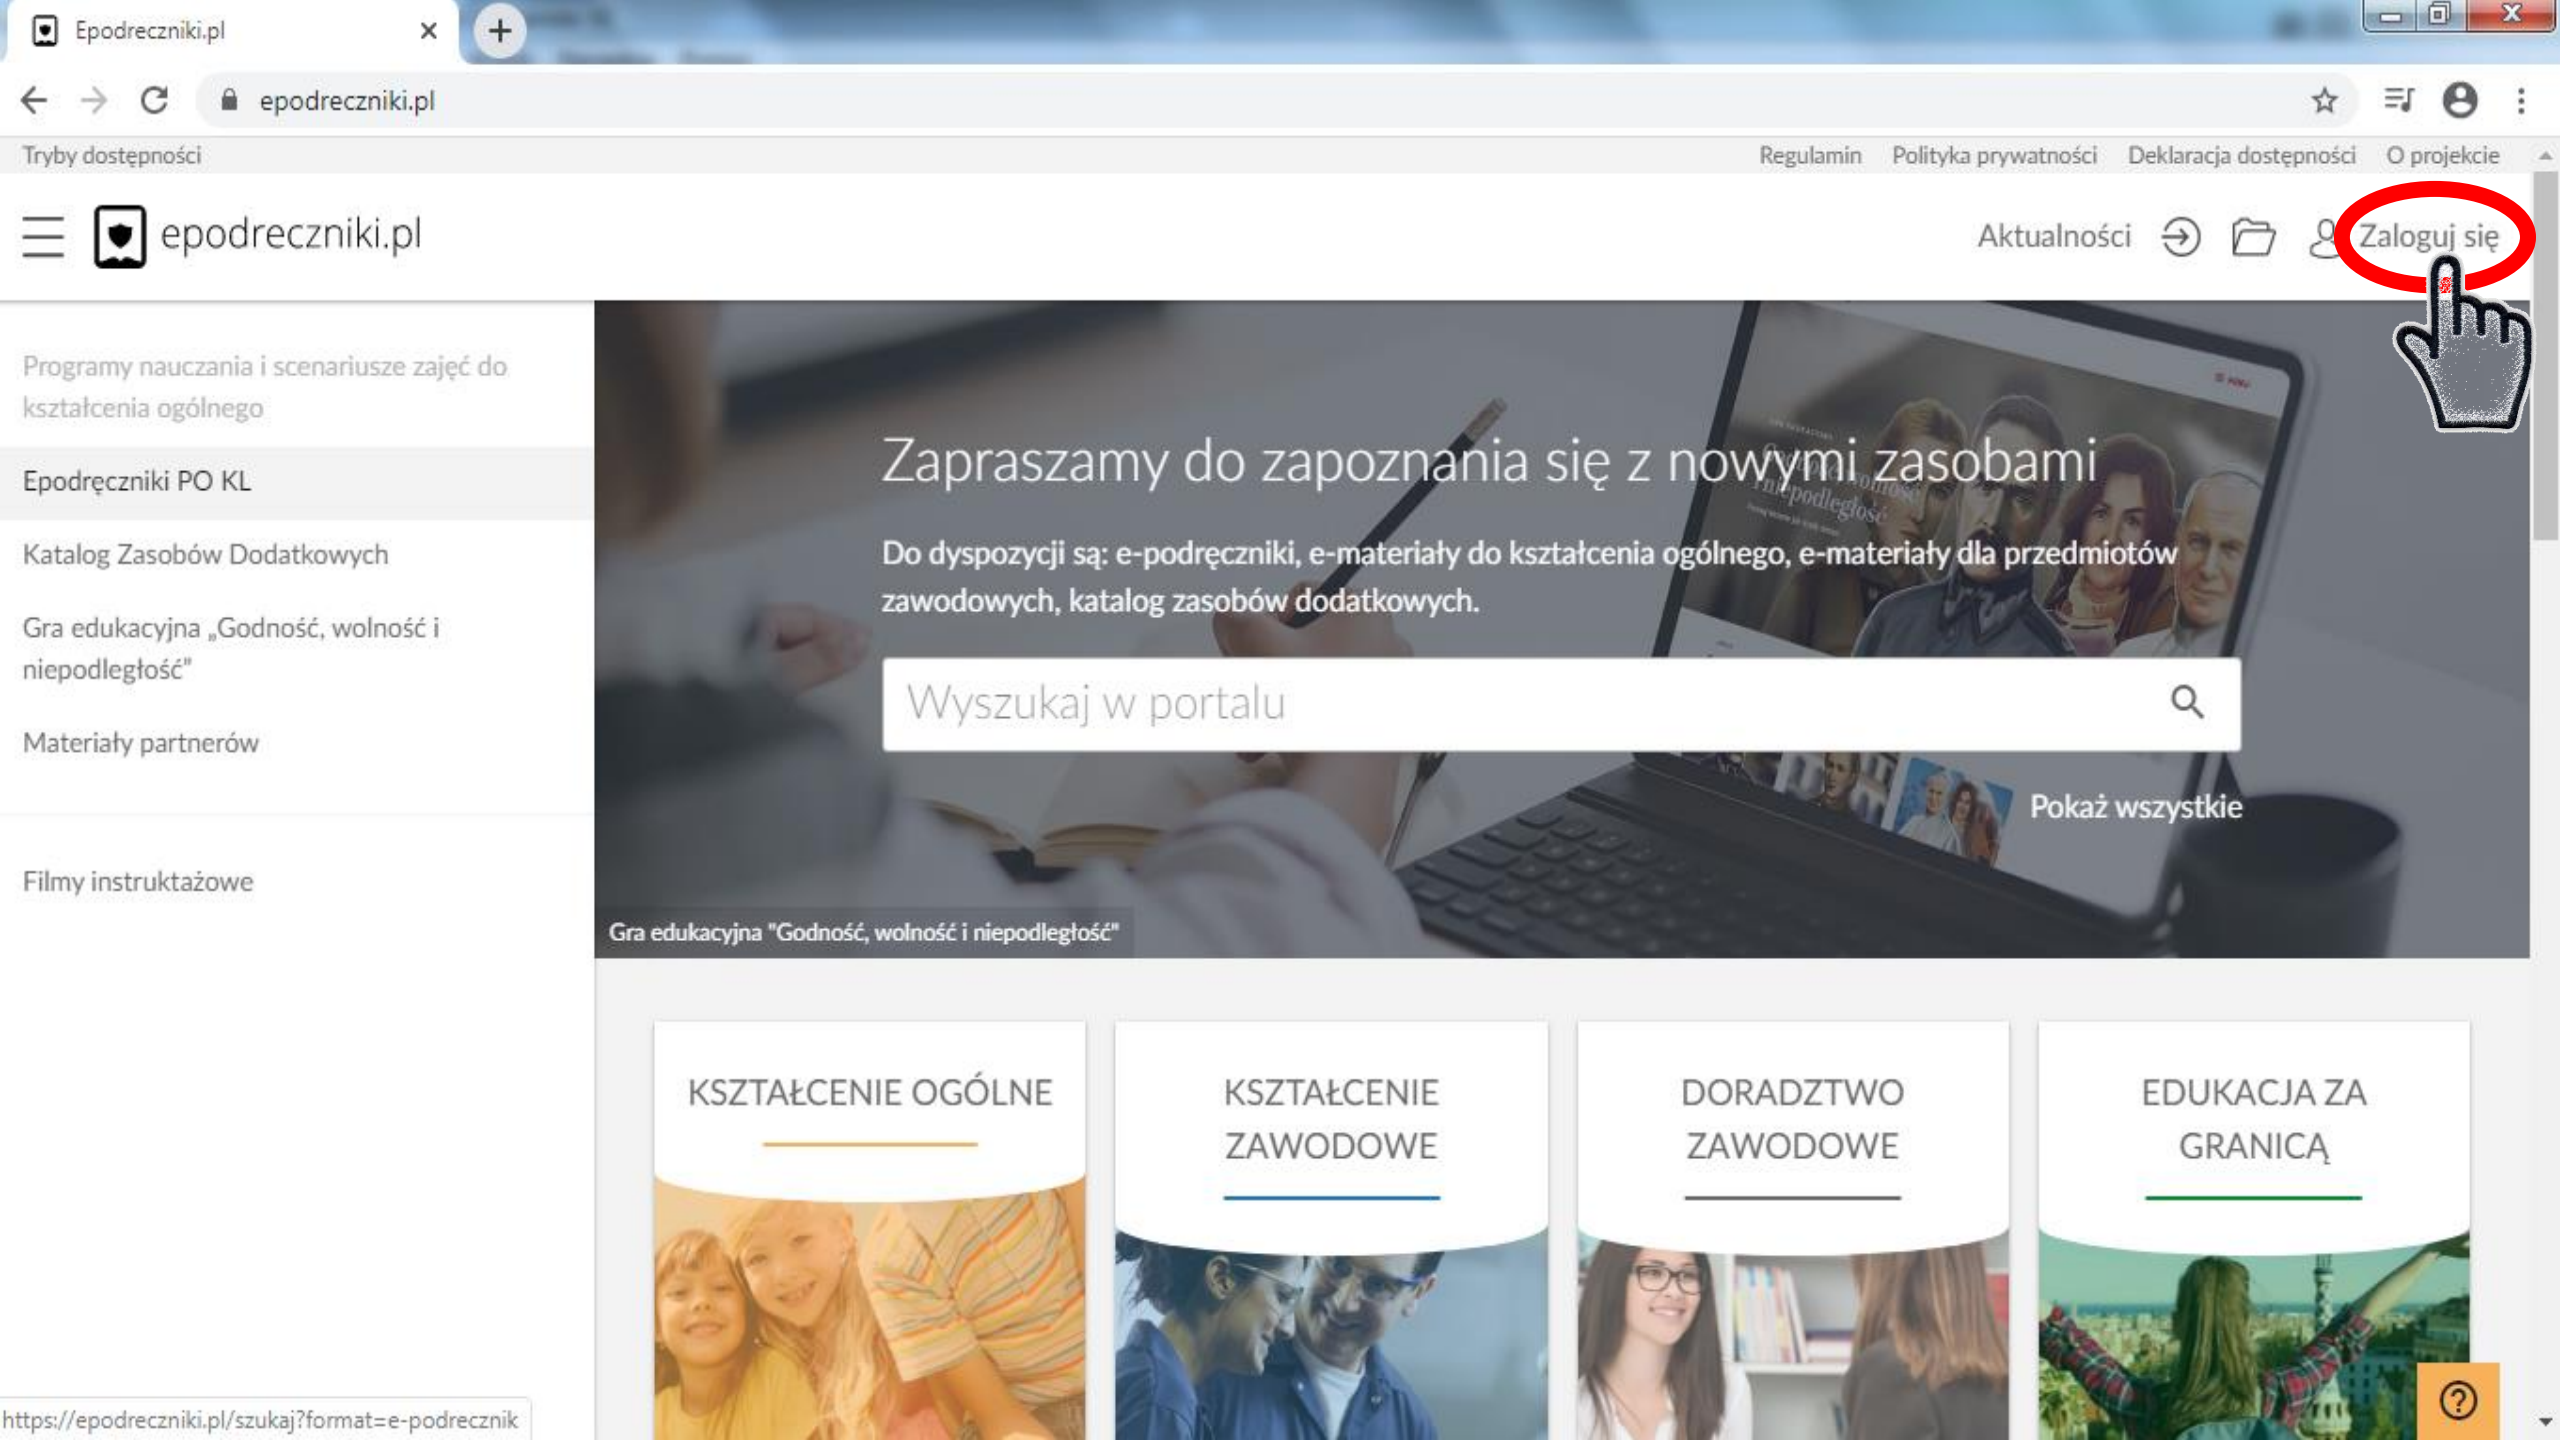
Epodreczniki.pl

epodreczniki.pl

Tryby dostępności

Regulamin Polityka prywatności Deklaracja dostępności O projekcie

epodreczniki.pl

Aktualności

Zaloguj się

Programy nauczania i scenariusze zajęć do kształcenia ogólnego

Epodręczniki PO KL

Katalog Zasobów Dodatkowych

Gra edukacyjna „Godność, wolność i niepodległość"

Materiały partnerów

Filmy instruktażowe

Zapraszamy do zapoznania się z nowymi zasobami

Do dyspozycji są: e-podręczniki, e-materiały do kształcenia ogólnego, e-materiały dla przedmiotów zawodowych, katalog zasobów dodatkowych.

Wyszukaj w portalu

Pokaż wszystkie

Gra edukacyjna "Godność, wolność i niepodległość"

KSZTAŁCENIE OGÓLNE

KSZTAŁCENIE ZAWODOWE

DORADZTWO ZAWODOWE

EDUKACJA ZA GRANICĄ

https://epodreczniki.pl/szukaj?format=e-podrecznik